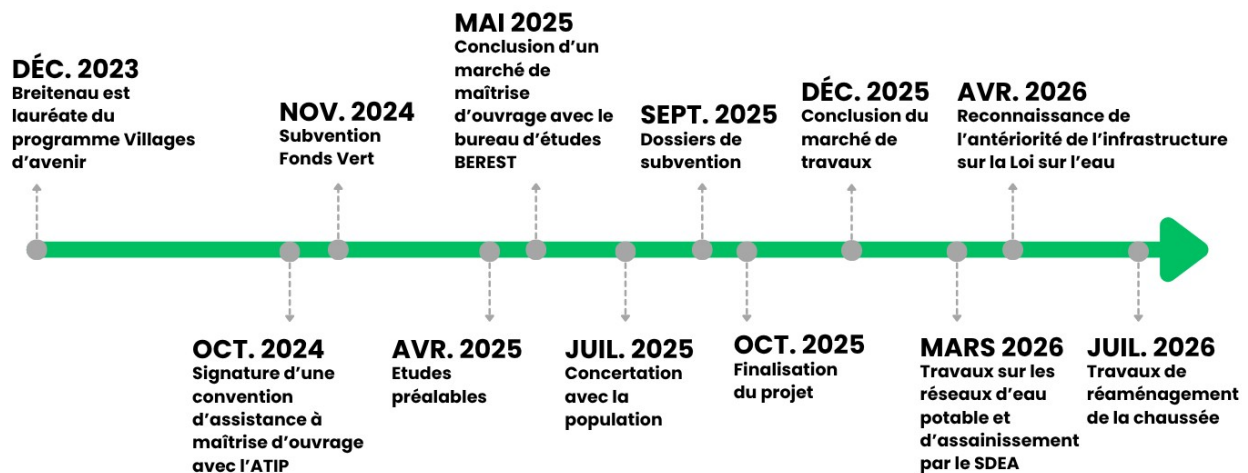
DÉC. 2023
Breitenau est lauréate du programme Villages d'avenir

NOV. 2024
Subvention Fonds Vert

MAI 2025
Conclusion d'un marché de maîtrise d'ouvrage avec le bureau d'études BEREST

SEPT. 2025
Dossiers de subvention

DÉC. 2025
Conclusion du marché de travaux

AVR. 2026
Reconnaissance de l'antériorité de l'infrastructure sur la Loi sur l'eau

OCT. 2024
Signature d'une convention d'assistance à maîtrise d'ouvrage avec l'ATIP

AVR. 2025
Etudes préalables

JUIL. 2025
Concertation avec la population

OCT. 2025
Finalisation du projet

MARS 2026
Travaux sur les réseaux d'eau potable et d'assainissement par le SDEA

JUIL. 2026
Travaux de réaménagement de la chaussée